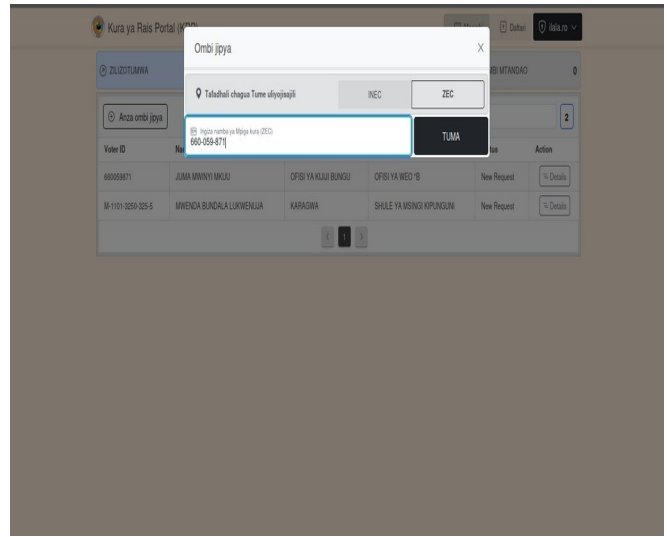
Kura ya Rais Portal (KRP)

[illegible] Daftari ilala.ro

ZILIZOTUMWA

MBI MTANDAO 0

Anza ombi jipya

2

| Voter ID | Na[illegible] | | | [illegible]tus | Action |
|---|---|---|---|---|---|
| 660059871 | JUMA MWINYI MKUU | OFISI YA KIJIJI BUNGU | OFISI YA WEO *B | New Request | Details |
| M-1101-3250-325-5 | MWENDA BUNDALA LUKWENUJA | KARAGWA | SHULE YA MSINGI KIPUNGUNI | New Request | Details |

1

Ombi jipya

X

Tafadhali chagua Tume uliyojisajili

INEC

ZEC

Ingiza namba ya Mpiga kura (ZEC)
660-059-871

TUMA